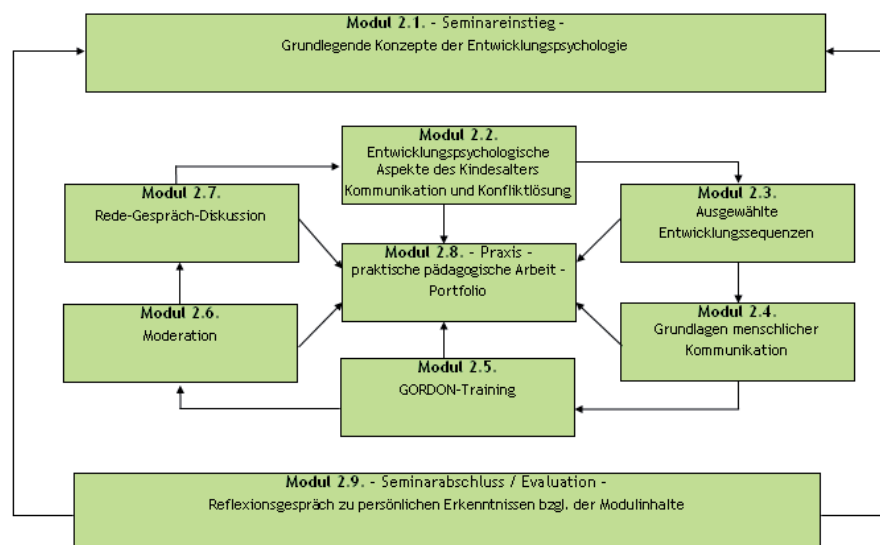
**Modul 2.1.** - Seminareinstieg -
Grundlegende Konzepte der Entwicklungspsychologie

**Modul 2.2.**
Entwicklungspsychologische Aspekte des Kindesalters
Kommunikation und Konfliktlösung

**Modul 2.7.**
Rede-Gespräch-Diskussion

**Modul 2.3.**
Ausgewählte Entwicklungssequenzen

**Modul 2.8.** - Praxis -
praktische pädagogische Arbeit -
Portfolio

**Modul 2.6.**
Moderation

**Modul 2.4.**
Grundlagen menschlicher Kommunikation

**Modul 2.5.**
GORDON-Training

**Modul 2.9.** - Seminarabschluss / Evaluation -
Reflexionsgespräch zu persönlichen Erkenntnissen bzgl. der Modulinhalte